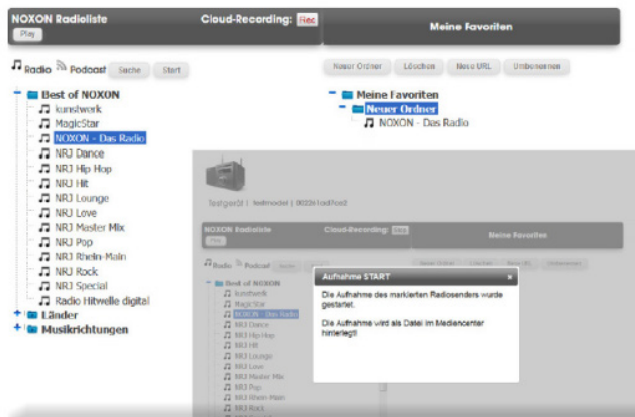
NOXON Radioliste

Play

Cloud-Recording: Rec

Meine Favoriten

Radio Podcast Suche Start

Neuer Ordner Löschen Neue URL Umbenennen

Best of NOXON
kunstwerk
MagicStar
NOXON - Das Radio
NRJ Dance
NRJ Hip Hop
NRJ Hit
NRJ Lounge
NRJ Love
NRJ Master Mix
NRJ Pop
NRJ Rhein-Main
NRJ Rock
NRJ Special
Radio Hitwelle digital
Länder
Musikrichtungen

Meine Favoriten
Neuer Ordner
NOXON - Das Radio

Testgerät | testmodel | 00226 localhost

NOXON Radioliste

Play

Cloud-Recording: Rec

Meine Favoriten

Radio Podcast Suche Start

Neuer Ordner Löschen Neue URL Umbenennen

Best of NOXON
kunstwerk
MagicStar
NOXON - Das Radio
NRJ Dance
NRJ Hip Hop
NRJ Hit
NRJ Lounge
NRJ Love
NRJ Master Mix
NRJ Pop
NRJ Rhein-Main
NRJ Rock

Aufnahme START ×

Die Aufnahme des markierten Radiosenders wurde gestartet.

Die Aufnahme wird als Datei im Mediencenter hinterlegt!